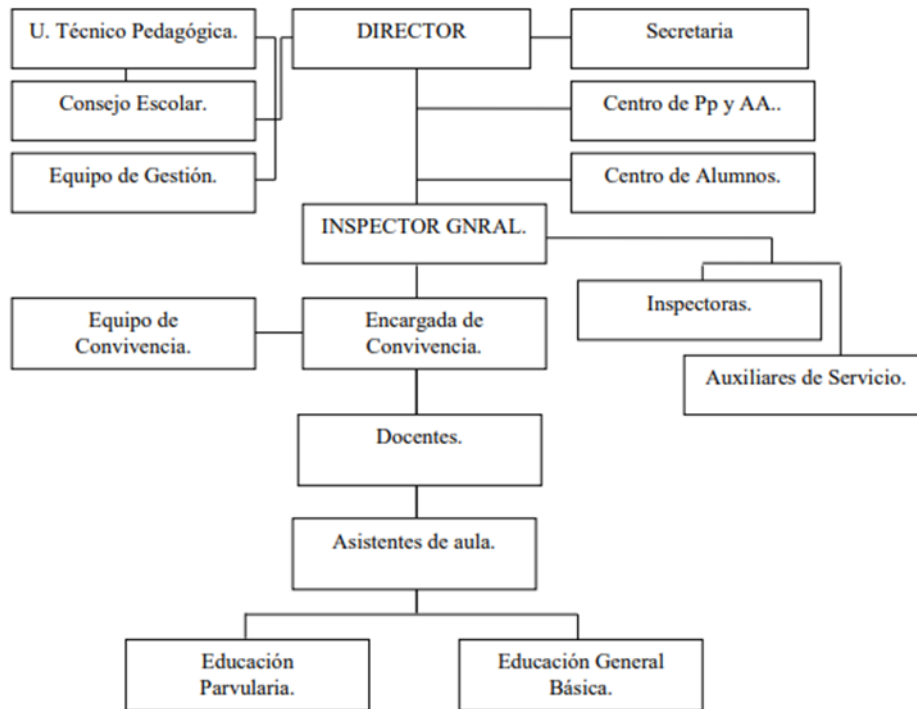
U. Técnico Pedagógica.

DIRECTOR

Secretaria

Consejo Escolar.

Centro de Pp y AA..

Equipo de Gestión.

Centro de Alumnos.

INSPECTOR GNRAL.

Inspectoras.

Equipo de Convivencia.

Encargada de Convivencia.

Auxiliares de Servicio.

Docentes.

Asistentes de aula.

Educación Parvularia.

Educación General Básica.